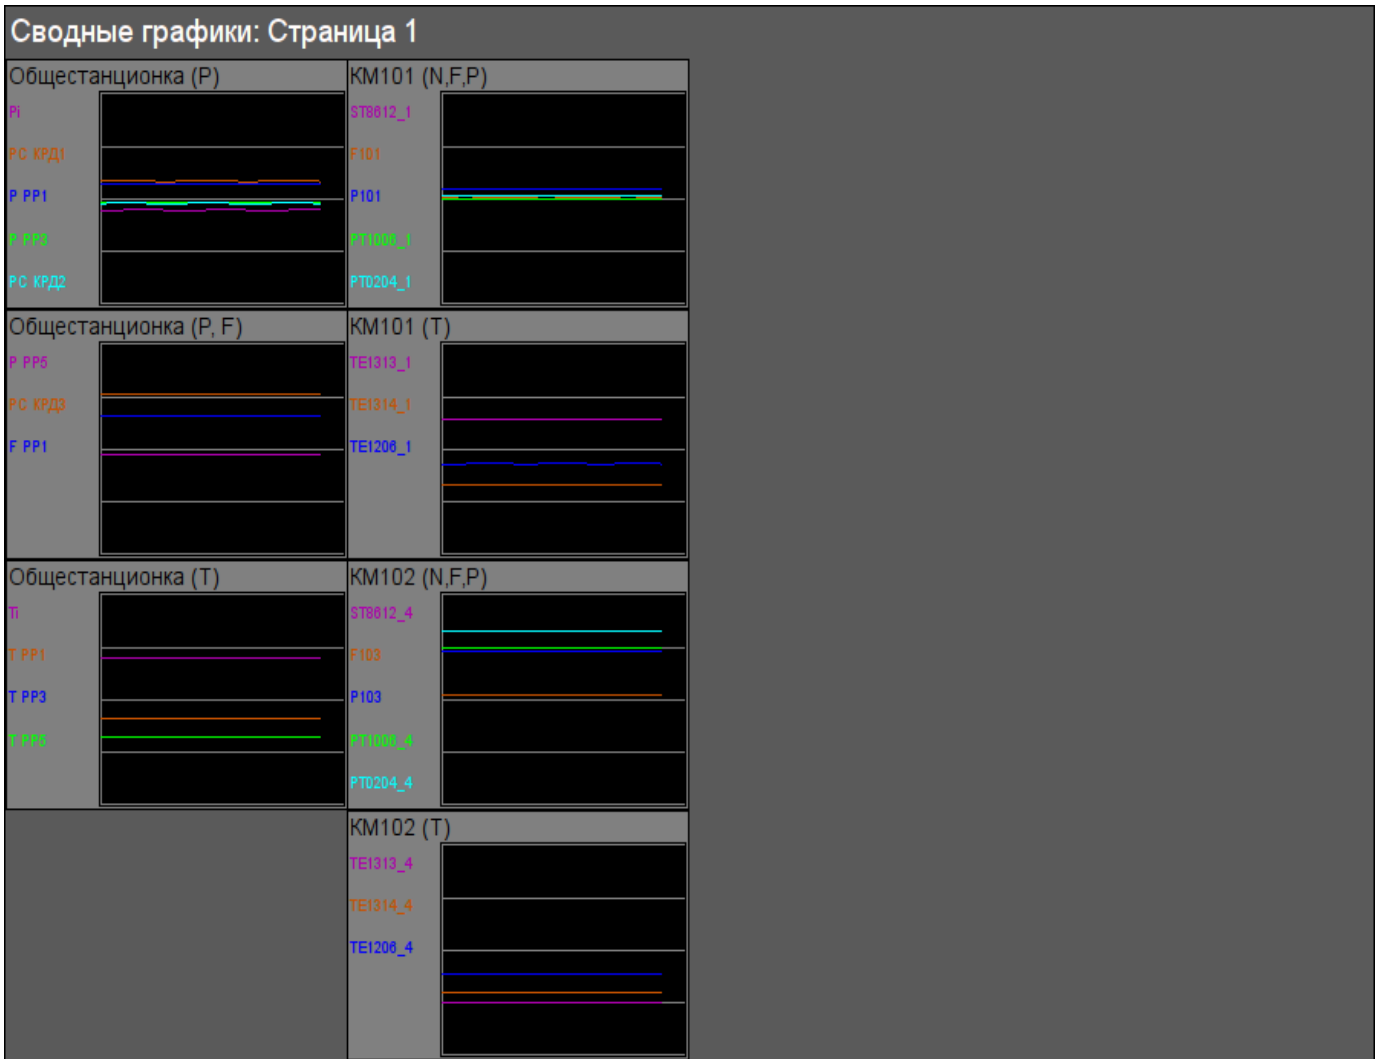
Сводные графики: Страница 1

Общестанционка (P)
Pi
PC КРД1
P PP1
P PP3
PC КРД2

КМ101 (N,F,P)
ST8612_1
F101
P101
PT1006_1
PT0204_1

Общестанционка (P, F)
P PP5
PC КРД3
F PP1

КМ101 (T)
TE1313_1
TE1314_1
TE1206_1

Общестанционка (T)
Ti
T PP1
T PP3
T PP5

КМ102 (N,F,P)
ST8612_4
F103
P103
PT1006_4
PT0204_4

КМ102 (T)
TE1313_4
TE1314_4
TE1206_4